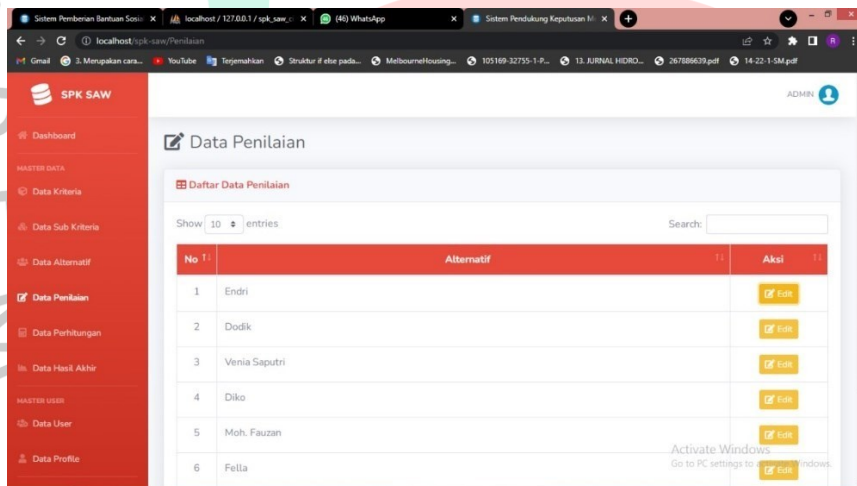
Sistem Pemberian Bantuan Sosia × | localhost / 127.0.0.1 / spk_saw_c × | (46) WhatsApp × | Sistem Pendukung Keputusan M × | +

localhost/spk-saw/Penilaian

Gmail | 3. Merupakan cara... | YouTube | Terjemahkan | Struktur if else pada... | MelbourneHousing... | 105169-32755-1-P... | 13. JURNAL HIDRO... | 267886639.pdf | 14-22-1-SM.pdf

SPK SAW

ADMIN

Dashboard

MASTER DATA

Data Kriteria

Data Sub Kriteria

Data Alternatif

Data Penilaian

Data Perhitungan

Data Hasil Akhir

MASTER USER

Data User

Data Profile

Data Penilaian

Daftar Data Penilaian

Show 10 entries

Search:

| No | Alternatif | Aksi |
|---|---|---|
| 1 | Endri | Edit |
| 2 | Dodik | Edit |
| 3 | Venia Saputri | Edit |
| 4 | Diko | Edit |
| 5 | Moh. Fauzan | Edit |
| 6 | Fella | Edit |

Activate Windows
Go to PC settings to activate Windows.